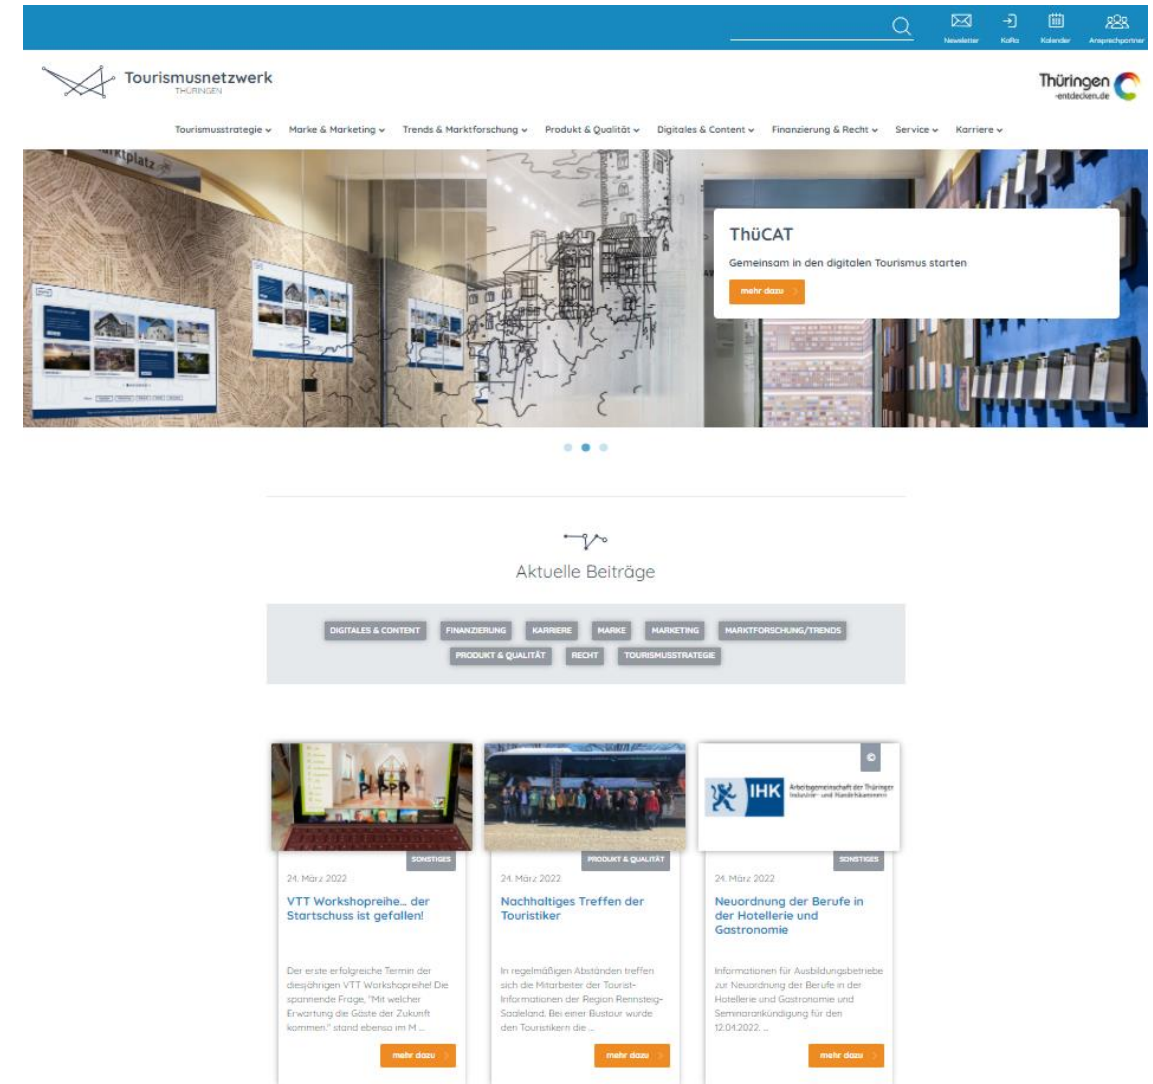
Newsletter KoRo Kalender Ansprechpartner

Tourismusnetzwerk
THÜRINGEN

Thüringen
-entdecken.de

Tourismusstrategie ⌄ Marke & Marketing ⌄ Trends & Marktforschung ⌄ Produkt & Qualität ⌄ Digitales & Content ⌄ Finanzierung & Recht ⌄ Service ⌄ Karriere ⌄

ThüCAT

Gemeinsam in den digitalen Tourismus starten

mehr dazu

Aktuelle Beiträge

DIGITALES & CONTENT FINANZIERUNG KARRIERE MARKE MARKETING MARKTFORSCHUNG/TRENDS PRODUKT & QUALITÄT RECHT TOURISMUSSTRATEGIE

IHK Arbeitsgemeinschaft der Thüringer Industrie- und Handelskammern

SONSTIGES
24. März 2022
VTT Workshopreihe… der Startschuss ist gefallen!
Der erste erfolgreiche Termin der diesjährigen VTT Workshopreihe! Die spannende Frage, "Mit welcher Erwartung die Gäste der Zukunft kommen." stand ebenso im M ...
mehr dazu

PRODUKT & QUALITÄT
24. März 2022
Nachhaltiges Treffen der Touristiker
In regelmäßigen Abständen treffen sich die Mitarbeiter der Tourist-Informationen der Region Rennsteig-Saaleland. Bei einer Bustour wurde den Touristikern die ...
mehr dazu

SONSTIGES
24. März 2022
Neuordnung der Berufe in der Hotellerie und Gastronomie
Informationen für Ausbildungsbetriebe zur Neuordnung der Berufe in der Hotellerie und Gastronomie und Seminarankündigung für den 12.04.2022. ...
mehr dazu